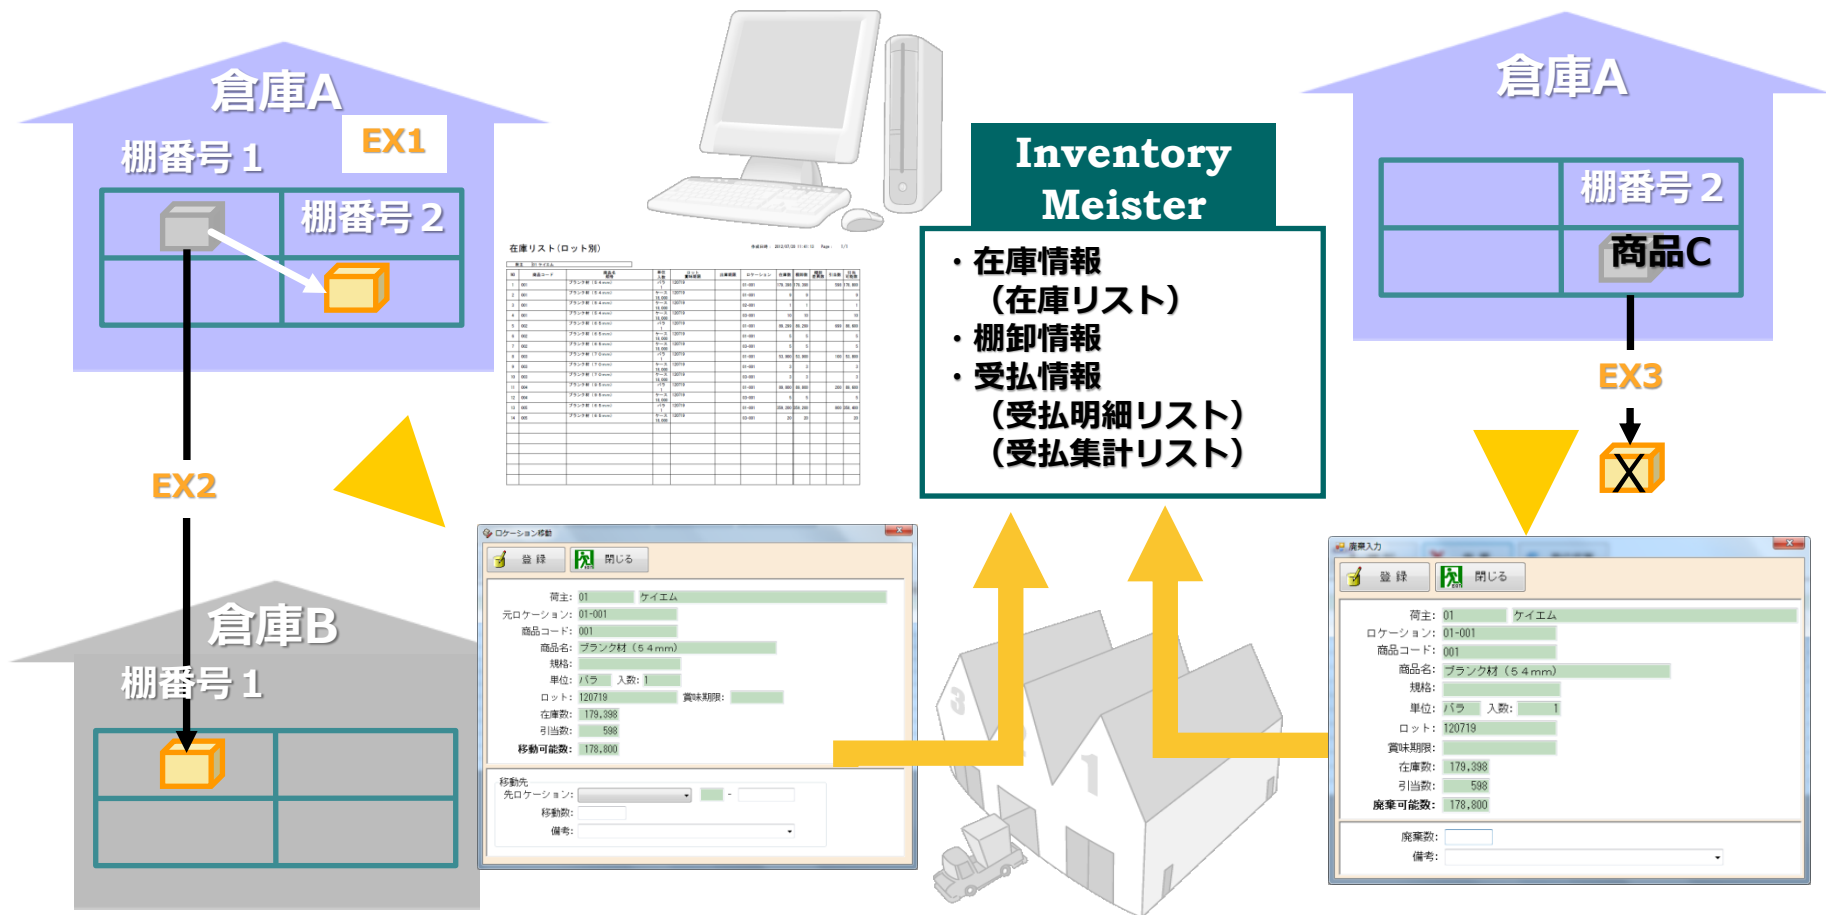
倉庫A
EX1
棚番号１
棚番号２

EX2

倉庫B
棚番号１

在庫リスト（ロット別）

Inventory Meister

・在庫情報
（在庫リスト）
・棚卸情報
・受払情報
（受払明細リスト）
（受払集計リスト）

倉庫A
棚番号２
商品C
EX3
X

ロケーション移動
登録
閉じる
荷主: 01 ケイエム
元ロケーション: 01-001
商品コード: 001
商品名: ブランク材（５４mm）
規格:
単位: バラ 入数: 1
ロット: 120719 賞味期限:
在庫数: 179,398
引当数: 598
移動可能数: 178,800
移動先
先ロケーション: -
移動数:
備考:

廃棄入力
登録
閉じる
荷主: 01 ケイエム
ロケーション: 01-001
商品コード: 001
商品名: ブランク材（５４mm）
規格:
単位: バラ 入数: 1
ロット: 120719
賞味期限:
在庫数: 179,398
引当数: 598
廃棄可能数: 178,800
廃棄数:
備考: